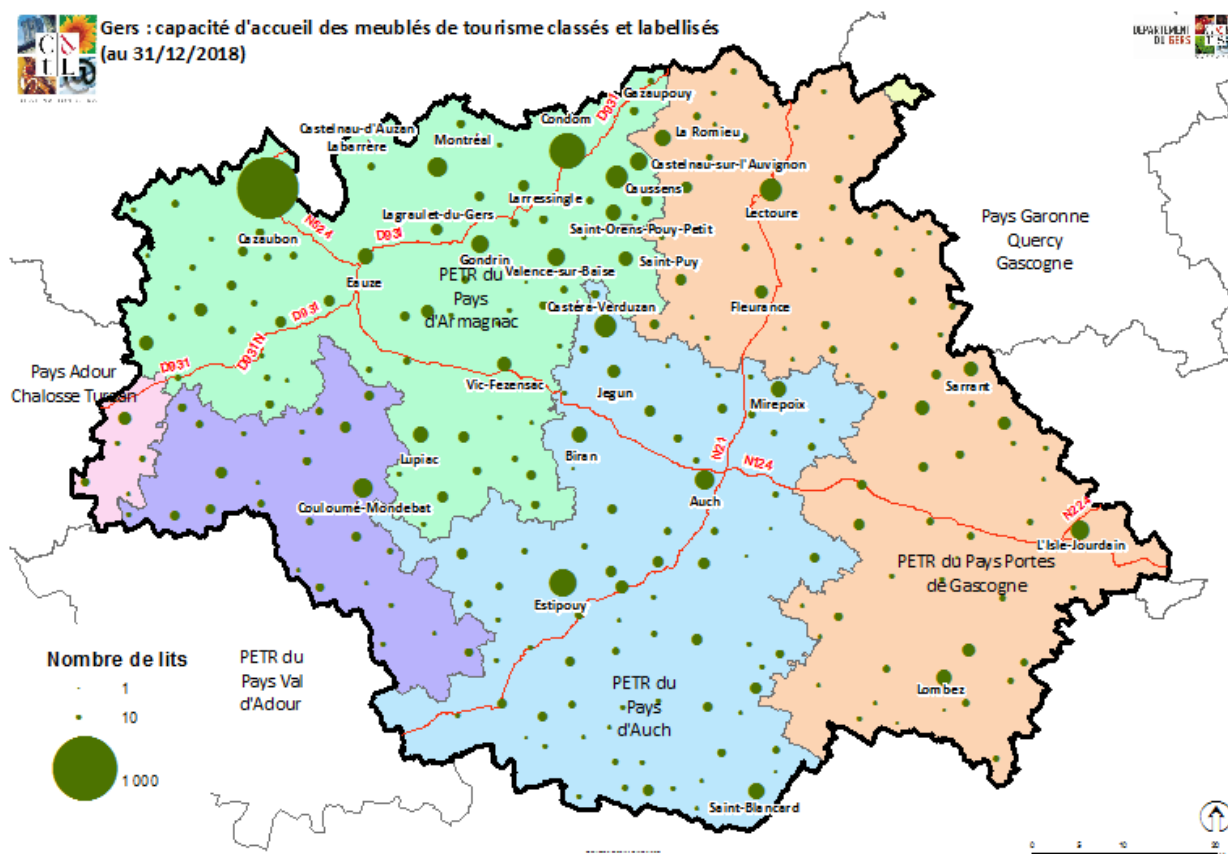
Gers : capacité d'accueil des meublés de tourisme classés et labellisés (au 31/12/2018)

DEPARTEMENT DU GERS

Gazaupouy
Castelnau-d'Auzan Labarrère
Montréal
Condom
La Romieu
Castelnau-sur-l'Auvignon
Caussens
Larressingle
Lectoure
Lagraulet-du-Gers
Saint-Orens-Pouy-Petit
Cazaubon
Gondrin
Valence-sur-Baïse
Saint-Puy
Eauze
PETR du Pays d'Armagnac
Castéra-Verduzan
Fleurance
Pays Garonne Quercy Gascogne
Pays Adour Chalosse Tursan
Vic-Fezensac
Jegun
Mirepoix
Sarrant
Biran
Lupiac
Auch
Couloumé-Mondebat
L'Isle-Jourdain
PETR du Pays Portes de Gascogne
Estipouy
PETR du Pays Val d'Adour
PETR du Pays d'Auch
Lombez
Saint-Blancard
D931
N524
D931N
N21
N124
N224

Nombre de lits
1
10
1 000

0 5 10 20